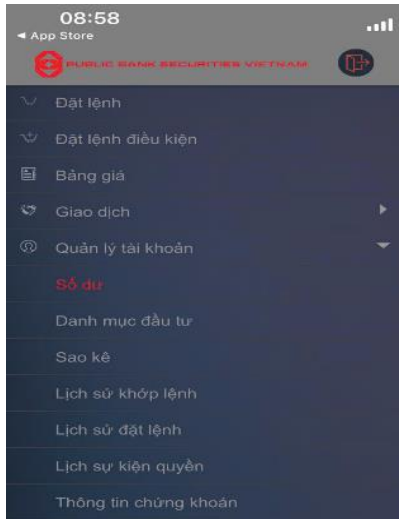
08:58
◄ App Store
PUBLIC BANK SECURITIES VIETNAM
Đặt lệnh
Đặt lệnh điều kiện
Bảng giá
Giao dịch
Quản lý tài khoản
Số dư
Danh mục đầu tư
Sao kê
Lịch sử khớp lệnh
Lịch sử đặt lệnh
Lịch sự kiện quyền
Thông tin chứng khoán